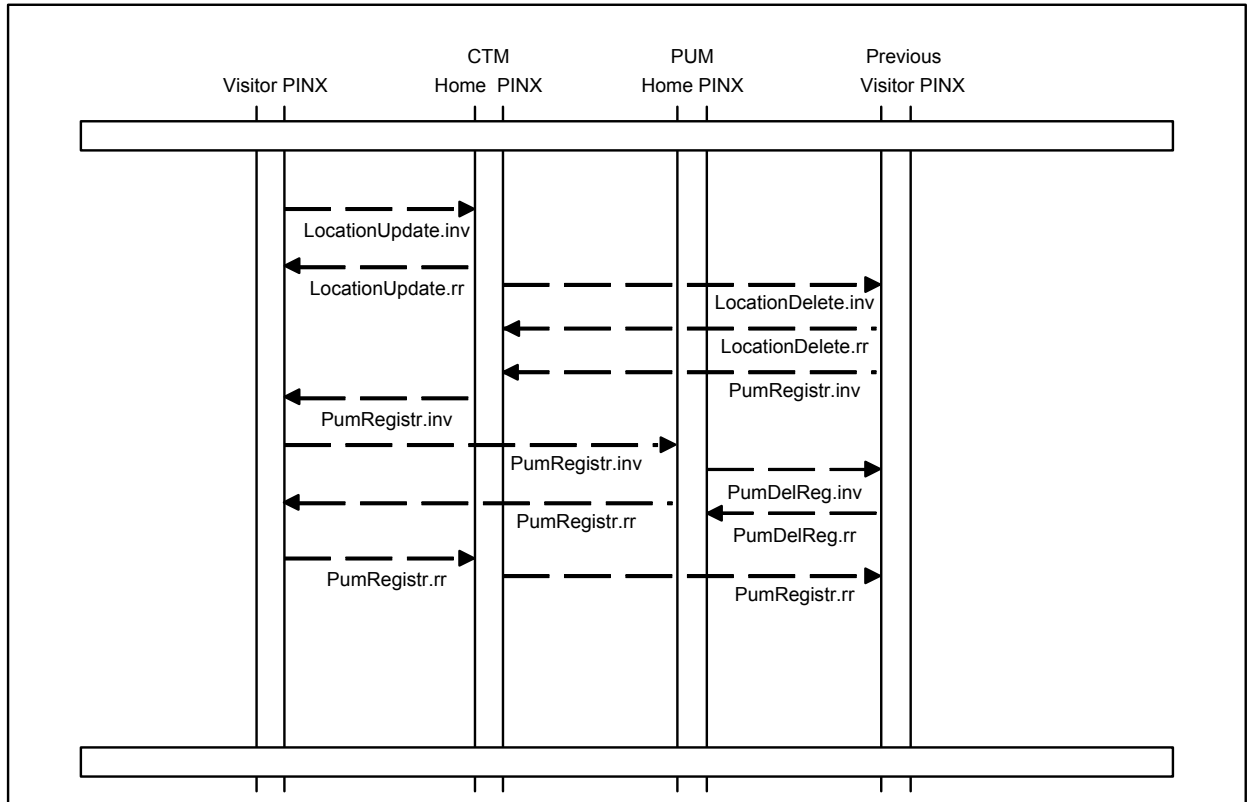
Visitor PINX

CTM
Home PINX

PUM
Home PINX

Previous
Visitor PINX

LocationUpdate.inv

LocationUpdate.rr

LocationDelete.inv

LocationDelete.rr

PumRegistr.inv

PumRegistr.inv

PumRegistr.inv

PumDelReg.inv

PumRegistr.rr

PumDelReg.rr

PumRegistr.rr

PumRegistr.rr